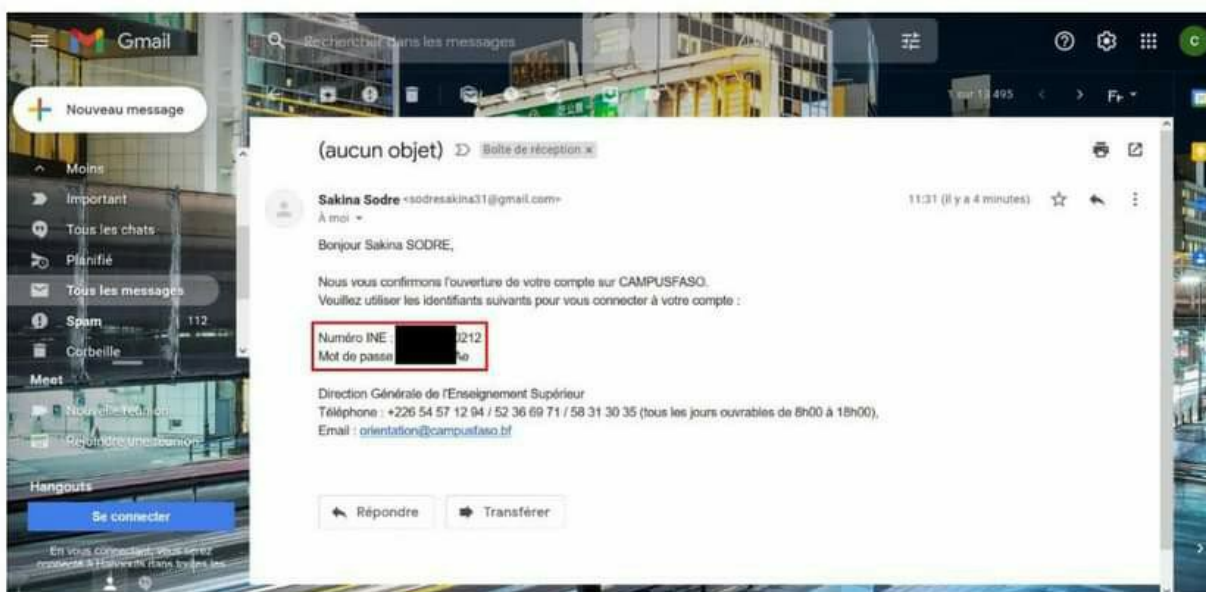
Gmail

Rechercher dans les messages

1 sur 13 495

Fr

Nouveau message

Moins

Important

Tous les chats

Planifié

Tous les messages

Spam 112

Corbeille

Meet

Nouvelle réunion

Rejoindre une réunion

Hangouts

Se connecter

En vous connectant, vous serez connecté à Hangouts dans toutes les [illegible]

(aucun objet) Boîte de réception ×

Sakina Sodre <sodresakina31@gmail.com>
À moi

11:31 (il y a 4 minutes)

Bonjour Sakina SODRE,

Nous vous confirmons l'ouverture de votre compte sur CAMPUSFASO.
Veuillez utiliser les identifiants suivants pour vous connecter à votre compte :

Numéro INE : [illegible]0212
Mot de passe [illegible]e

Direction Générale de l'Enseignement Supérieur
Téléphone : +226 54 57 12 94 / 52 36 69 71 / 58 31 30 35 (tous les jours ouvrables de 8h00 à 18h00),
Email : orientation@campusfaso.bf

Répondre

Transférer